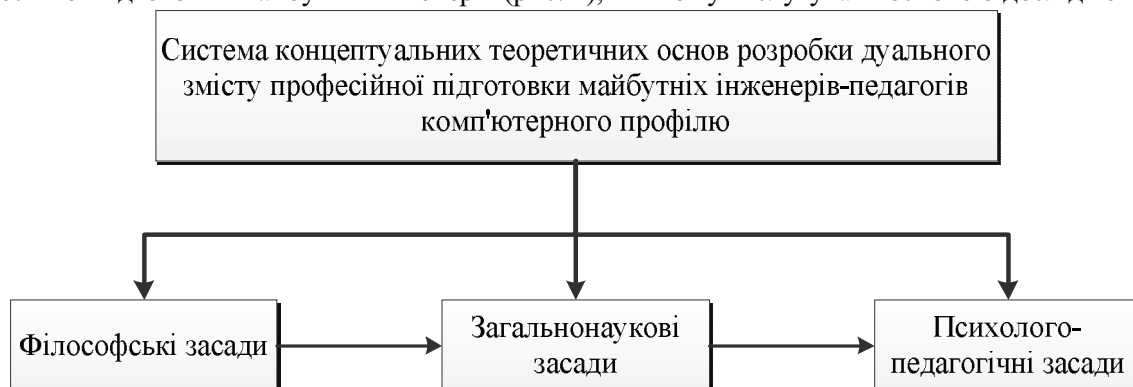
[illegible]

Система концептуальних теоретичних основ розробки дуального змісту професійної підготовки майбутніх інженерів-педагогів комп'ютерного профілю

Філософські засади

Загальнонаукові засади

Психолого-педагогічні засади